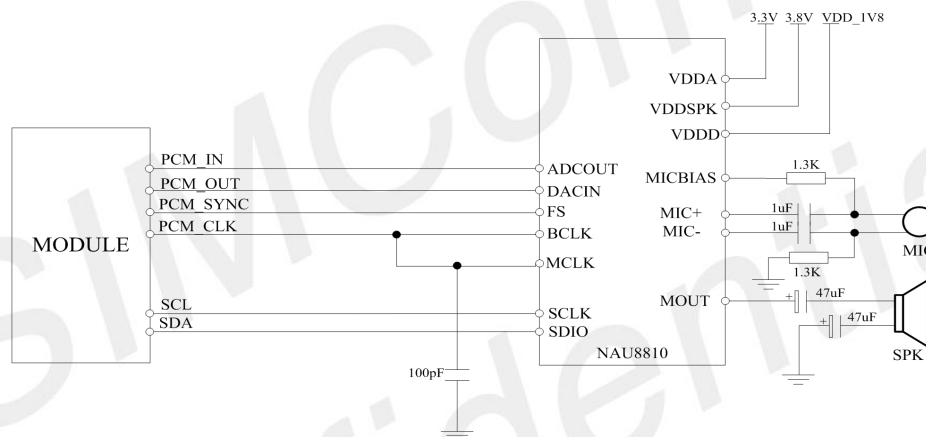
3.3V 3.8V VDD_1V8

VDDA
VDDSPK
VDDD

MODULE

PCM_IN
PCM_OUT
PCM_SYNC
PCM_CLK

ADCOUT
DACIN
FS
BCLK
MCLK

SCL
SDA

SCLK
SDIO

NAU8810

MICBIAS
1.3K
MIC+
MIC-
1uF
1uF
1.3K
MIC

MOUT
47uF
47uF
SPK

100pF

SIMCom Confidential